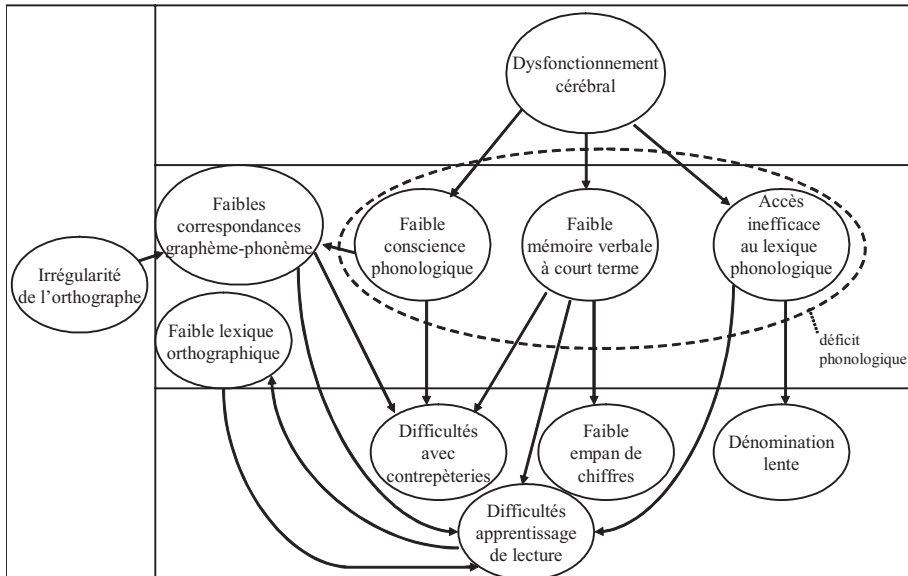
Dysfonctionnement cérébral

Faibles correspondances graphème-phonème

Faible conscience phonologique

Faible mémoire verbale à court terme

Accès inefficace au lexique phonologique

Irrégularité de l'orthographe

Faible lexique orthographique

déficit phonologique

Difficultés avec contrepèteries

Faible empan de chiffres

Dénomination lente

Difficultés apprentissage de lecture